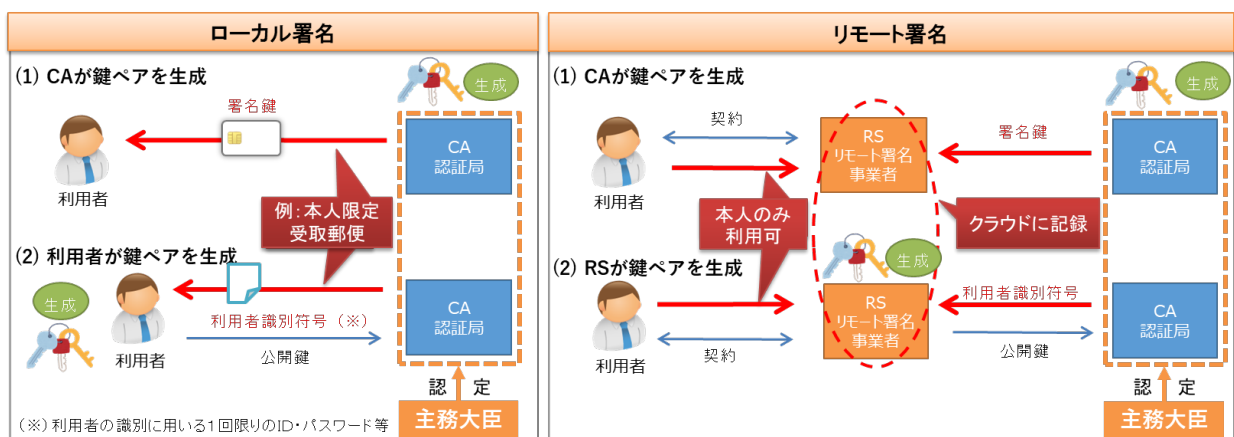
ローカル署名

(1) CAが鍵ペアを生成

生成

署名鍵

CA
認証局

利用者

例：本人限定
受取郵便

(2) 利用者が鍵ペアを生成

生成

利用者識別符号（※）

公開鍵

利用者

CA
認証局

認　定

主務大臣

（※）利用者の識別に用いる１回限りのID・パスワード等

リモート署名

(1) CAが鍵ペアを生成

生成

契約

RS
リモート署名
事業者

署名鍵

CA
認証局

利用者

本人のみ
利用可

クラウドに記録

(2) RSが鍵ペアを生成

生成

RS
リモート署名
事業者

利用者識別符号

CA
認証局

公開鍵

契約

利用者

認　定

主務大臣